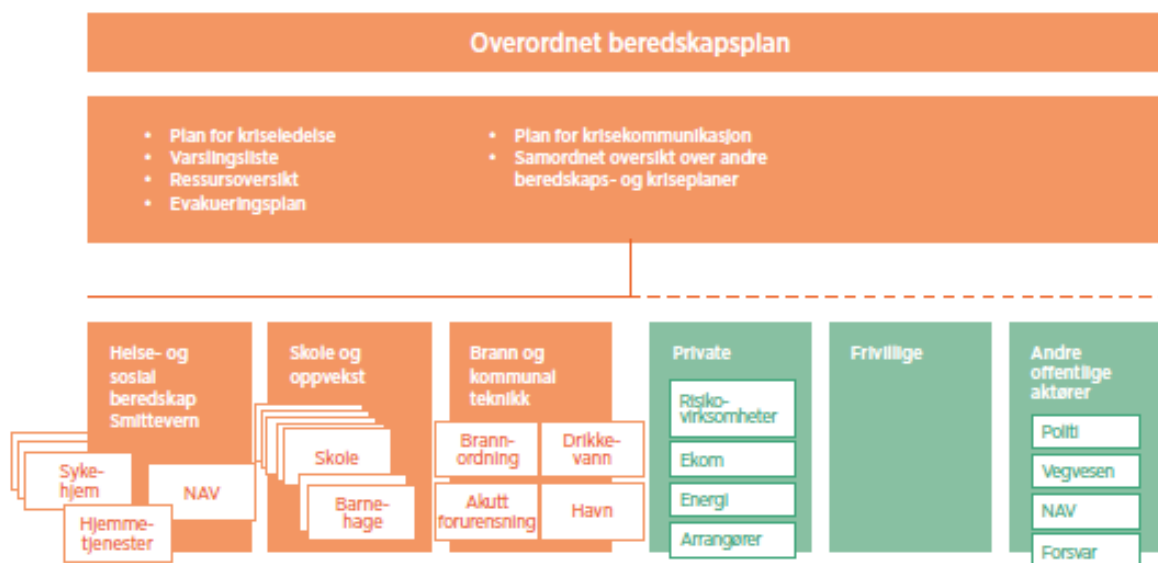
Overordnet beredskapsplan

• Plan for kriseledelse
• Varslingsliste
• Ressursoversikt
• Evakueringsplan

• Plan for krisekommunikasjon
• Samordnet oversikt over andre beredskaps- og kriseplaner

Helse- og sosial beredskap Smittevern

Sykehjem

NAV

Hjemmetjenester

Skole og oppvekst

Skole

Barnehage

Brann og kommunal teknikk

Brannordning

Drikkevann

Akutt forurensning

Havn

Private

Risikovirksomheter

Ekom

Energi

Arrangører

Frivillige

Andre offentlige aktører

Politi

Vegvesen

NAV

Forsvar